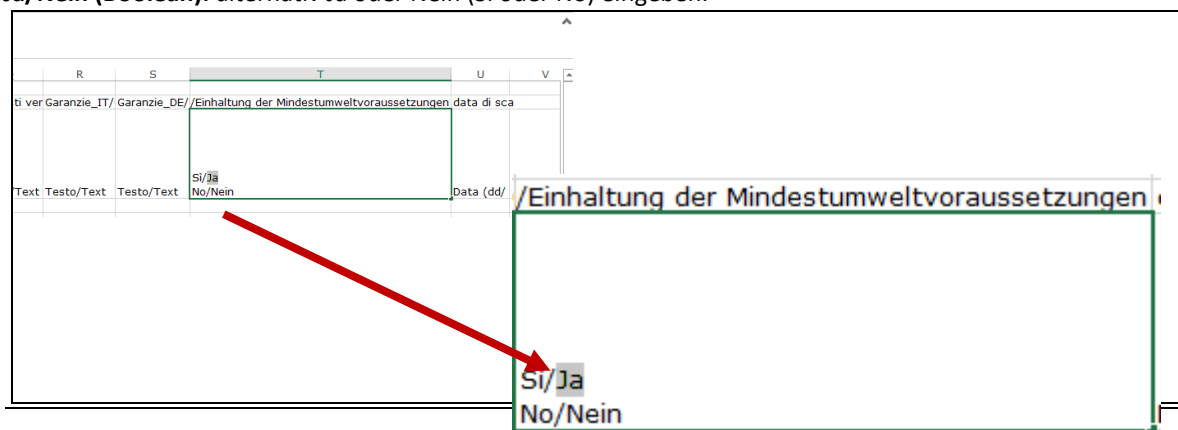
Ja/Nein (Boolean): alternativ Ja oder Nein (Si oder No) eingeben.

| R | S | T | U | V |
|---|---|---|---|---|
| ti ver Garanzie_IT/ | Garanzie_DE/ | /Einhaltung der Mindestumweltvoraussetzungen | data di sca | |
| Text Testo/Text | Testo/Text | Si/Ja No/Nein | Data (dd/ | |

/Einhaltung der Mindestumweltvoraussetzungen

Si/Ja
No/Nein